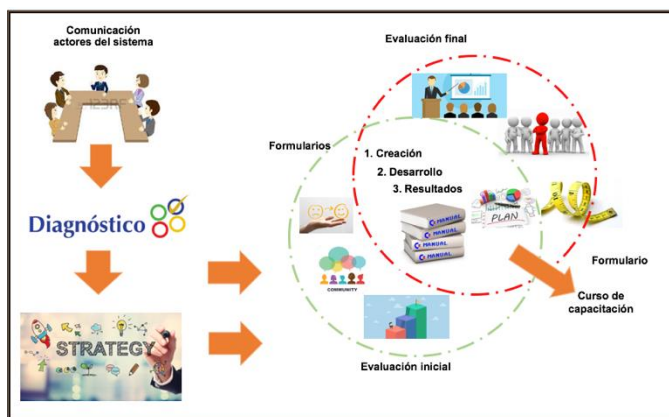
Comunicación actores del sistema

Diagnóstico

STRATEGY

Evaluación final

Formularios

1. Creación
2. Desarrollo
3. Resultados

MANUAL
MANUAL
MANUAL
MANUAL

PLAN

COMMUNITY

Formulario

Curso de capacitación

Evaluación inicial